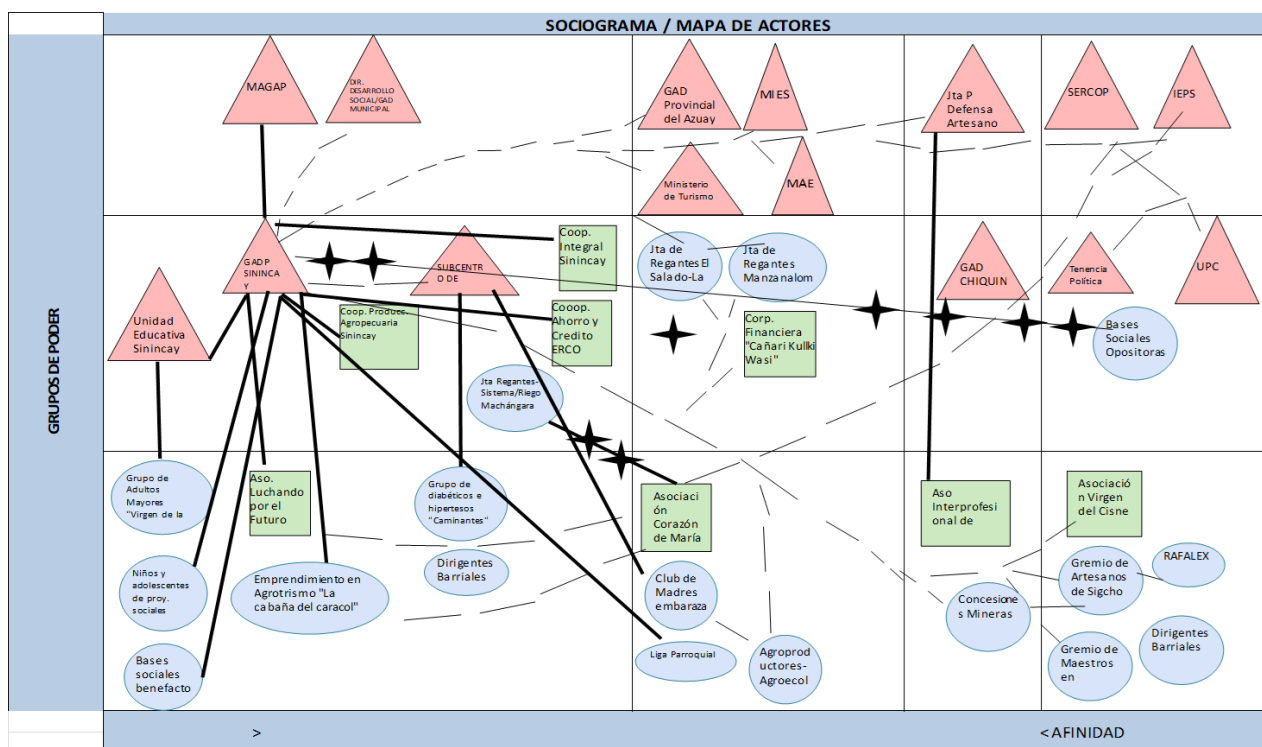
SOCIOGRAMA / MAPA DE ACTORES

GRUPOS DE PODER

MAGAP

DIR. DESARROLLO SOCIAL/GAD MUNICIPAL

GAD Provincial del Azuay

MIES

Ministerio de Turismo

MAE

Jta P Defensa Artesano

SERCOP

IEPS

GADP SININCAY

SUBCENTRO DE

Coop. Integral Sinincay

Jta de Regantes El Salado-La

Jta de Regantes Manzanalom

GAD CHIQUIN

Tenencia Política

UPC

Unidad Educativa Sinincay

Coop. Produc. Agropecuaria Sinincay

Cooop. Ahorro y Credito ERCO

Corp. Financiera "Cañari Kulki Wasi"

Bases Sociales Opositoras

Jta Regantes-Sistema/Riego Machángara

Grupo de Adultos Mayores "Virgen de la

Aso. Luchando por el Futuro

Grupo de diabéticos e hipertesos "Caminantes"

Asociación Corazón de María

Aso Interprofesional de

Asociación Virgen del Cisne

Niños y adolescentes de proy. sociales

Emprendimiento en Agrotrismo "La cabaña del caracol"

Dirigentes Barriales

Club de Madres embaraza

Concesiones Mineras

Gremio de Artesanos de Sigcho

RAFALEX

Bases sociales benefacto

Liga Parroquial

Agroproductores-Agroecol

Gremio de Maestros en

Dirigentes Barriales

>

<AFINIDAD